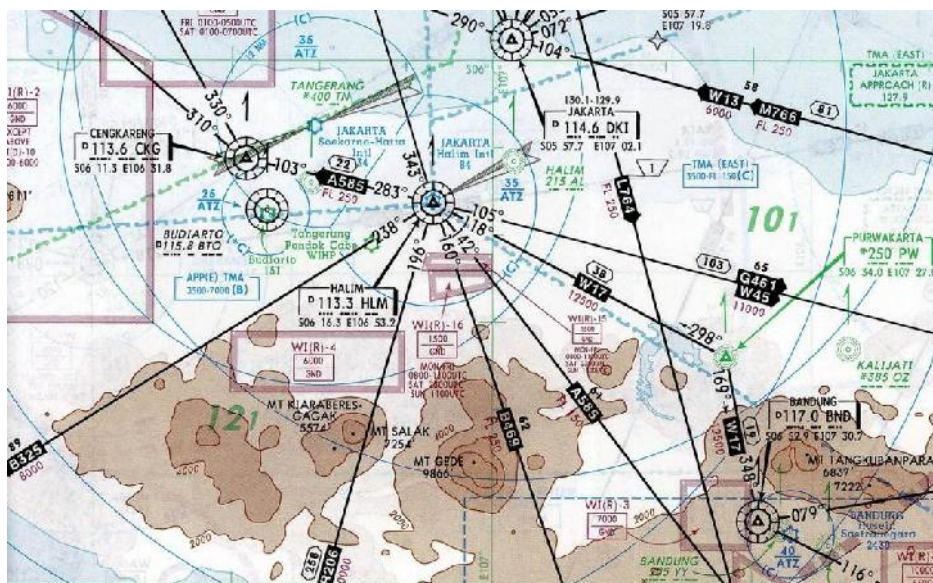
FRI 0100-0500UTC
SAT 0100-0700UTC
290°
072°
104°
505 57.7
E107 19.8
TMA (EAST)
JAKARTA
APPROACH (R)
127.5
58
W13
M766
81
6000
FL 250
(C)
35
ATZ
TANGERANG
400 TM
1(R)-2
6000
GND
XCEPT
ABOVE
1(2)-10
-6000
330°
310°
CENGKARENG
D 113.6 CKG
S06 11.3 E106 31.8
103°
JAKARTA
Soekarno-Hatta
Intl
22
A585
283°
FL 250
343°
JAKARTA
Halim Intl
130.1-129.9
JAKARTA
D 114.6 DKI
S05 57.7 E107 02.1
35
ATZ
HALIM
215 AL
L764
FL 250
1
TMA (EAST)
3500-FL 150 (C)
101
105°
118°
26
ATZ
BUDIARTO
115.8 BTO
Tangerang
Pondok Cabe
WIHP
Budiarto
151
238°
196°
160°
142°
(C)
APP(E) TMA
3500-7000 (B)
HALIM
D 113.3 HLM
S06 16.3 E106 53.2
WI(R)-16
1500
GND
WI(R)-15
38
W17
12500
183
G461
W45
11000
65
PURWAKARTA
250 PW
S06 34.0 E107 27.1
-298°
WI(R)-4
6000
GND
121
MT KIARABERES-
GAGAK
5574
MT SALAK
7254
MT GEDE
9866
B469
62
A585
61
FL 150
169°
W17
348°
KALIJATI
385 OZ
BANDUNG
D 117.0 BND
S06 52.9 E107 30.7
MT TANGKUBANPARA
6837
7222
B325
59
6000
206
268
WI(R)-3
7000
GND
BANDUNG
395 YY
079°
40
ATZ
BANDUNG
Husein
Sastranegara
2436
116°
2000
2500
E107